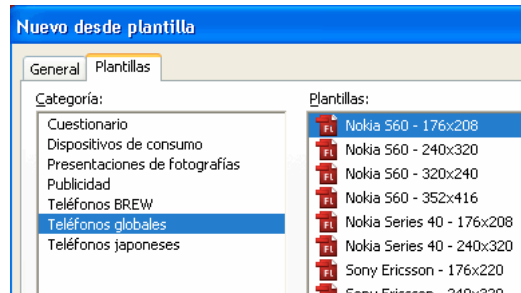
Nuevo desde plantilla

General | Plantillas

Categoría:
Cuestionario
Dispositivos de consumo
Presentaciones de fotografías
Publicidad
Teléfonos BREW
Teléfonos globales
Teléfonos japoneses

Plantillas:
FL Nokia S60 - 176x208
FL Nokia S60 - 240x320
FL Nokia S60 - 320x240
FL Nokia S60 - 352x416
FL Nokia Series 40 - 176x208
FL Nokia Series 40 - 240x320
FL Sony Ericsson - 176x220
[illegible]